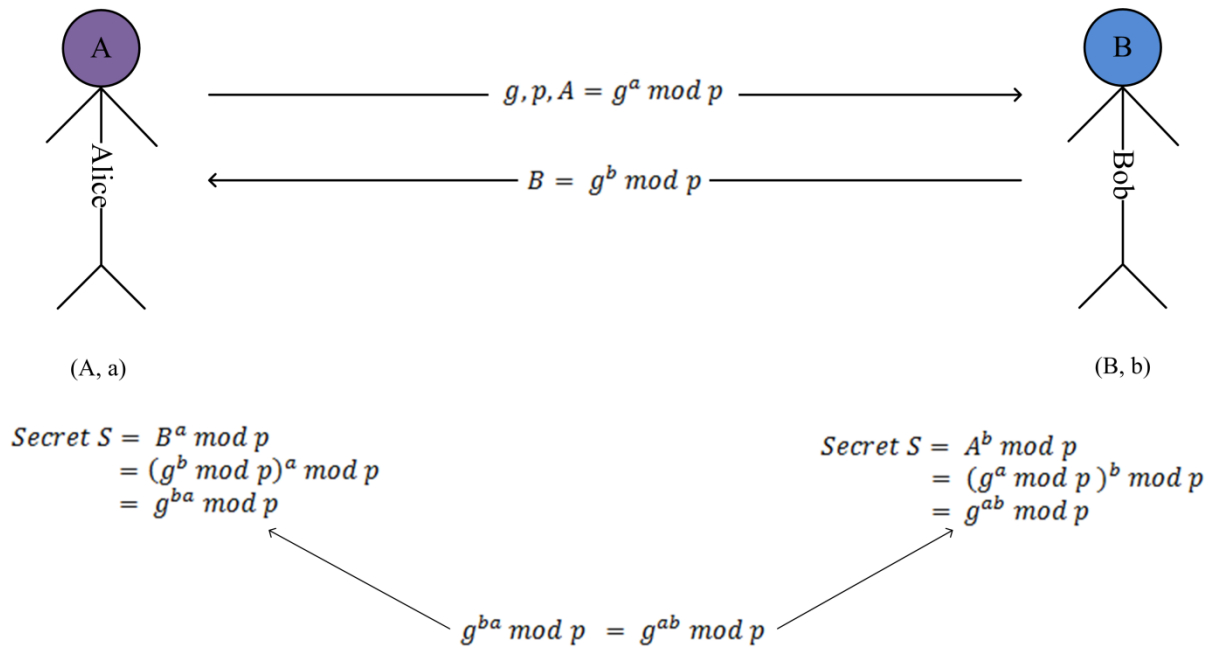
A

B

$g, p, A = g^a \bmod p$

Alice

$B = g^b \bmod p$

Bob

(A, a)

(B, b)

$Secret\ S = B^a \bmod p$
$= (g^b \bmod p)^a \bmod p$
$= g^{ba} \bmod p$

$Secret\ S = A^b \bmod p$
$= (g^a \bmod p)^b \bmod p$
$= g^{ab} \bmod p$

$g^{ba} \bmod p = g^{ab} \bmod p$